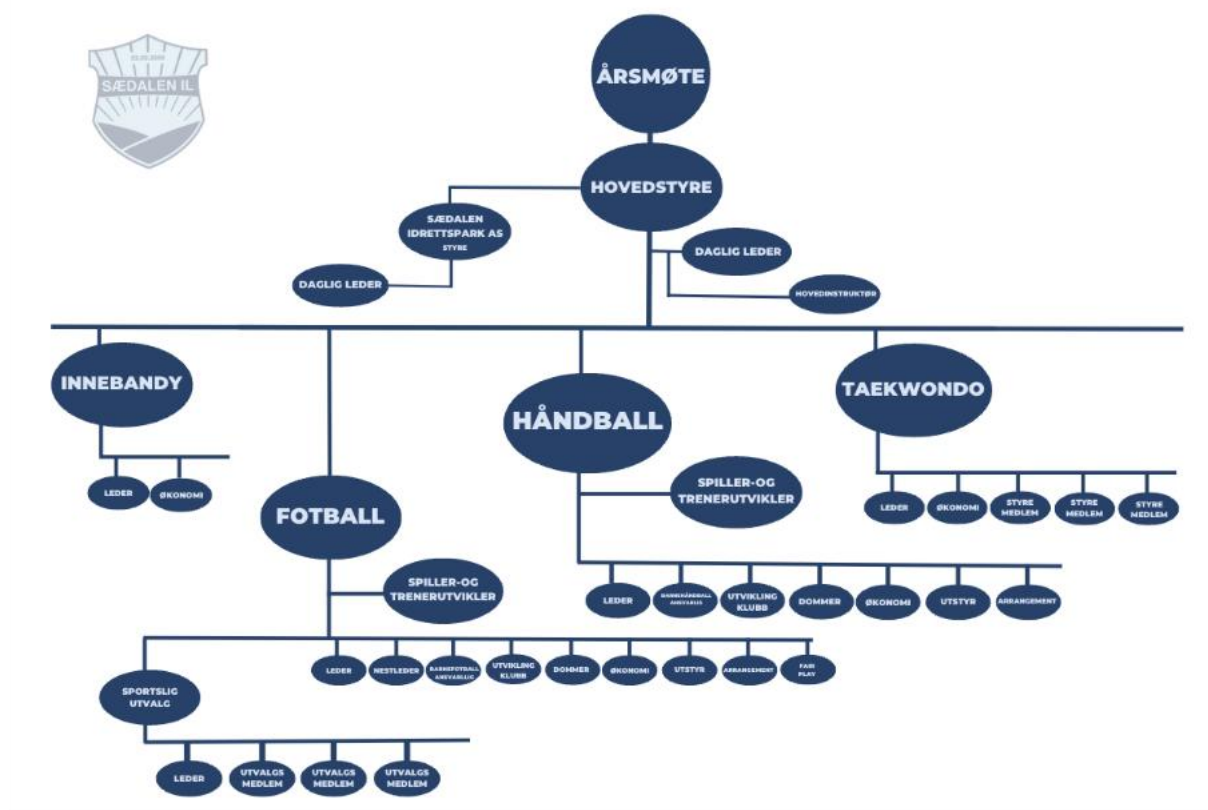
SÆDALEN IL

ÅRSMØTE

HOVEDSTYRE

SÆDALEN IDRETTSPARK AS STYRE

DAGLIG LEDER

DAGLIG LEDER

HOVEDINSTRUKTØR

INNEBANDY

LEDER
ØKONOMI

FOTBALL

SPILLER-OG TRENERUTVIKLER

SPORTSLIG UTVALG

LEDER
UTVALGS MEDLEM
UTVALGS MEDLEM
UTVALGS MEDLEM

LEDER
NESTLEDER
BARNEFOTBALL ANSVARLIG
UTVIKLING KLUBB
DOMMER
ØKONOMI
UTSTYR
ARRANGEMENT
FAIR PLAY

HÅNDBALL

SPILLER-OG TRENERUTVIKLER

LEDER
BARNEHÅNDBALL ANSVARLIG
UTVIKLING KLUBB
DOMMER
ØKONOMI
UTSTYR
ARRANGEMENT

TAEKWONDO

LEDER
ØKONOMI
STYRE MEDLEM
STYRE MEDLEM
STYRE MEDLEM